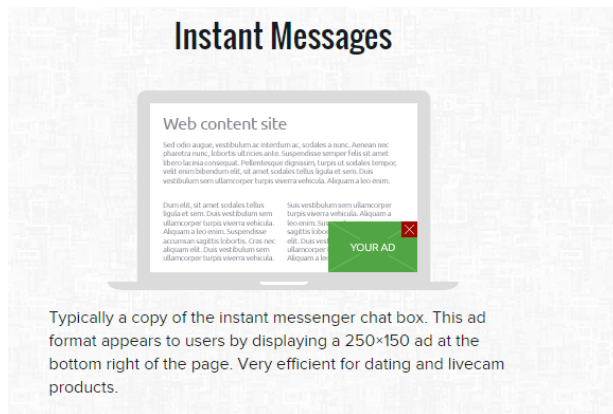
Instant Messages

Web content site

Sed odio augue, vestibulum ac interdum ac, sodales a nunc. Aenean nec pharetra nunc, lobortis ultricies ante. Suspendisse semper felis sit amet libero lacinia consequat. Pellentesque dignissim, turpis ut sodales tempor, velit enim bibendum elit, sit amet sodales tellus ligula et sem. Duis vestibulum sem ullamcorper turpis viverra vehicula. Aliquam a leo enim.

Duis elit, sit amet sodales tellus ligula et sem. Duis vestibulum sem ullamcorper turpis viverra vehicula. Aliquam a leo enim. Suspendisse accumsan sagittis lobortis. Cras nec aliquam elit. Duis vestibulum sem ullamcorper turpis viverra vehicula.

Suis vestibulum sem ullamcorper turpis viverra vehicula. Aliquam a leo enim. Suspen sagittis lobo aliquam elit. Duis ves ullamcorper Aliquam a le

YOUR AD

Typically a copy of the instant messenger chat box. This ad format appears to users by displaying a 250×150 ad at the bottom right of the page. Very efficient for dating and livecam products.